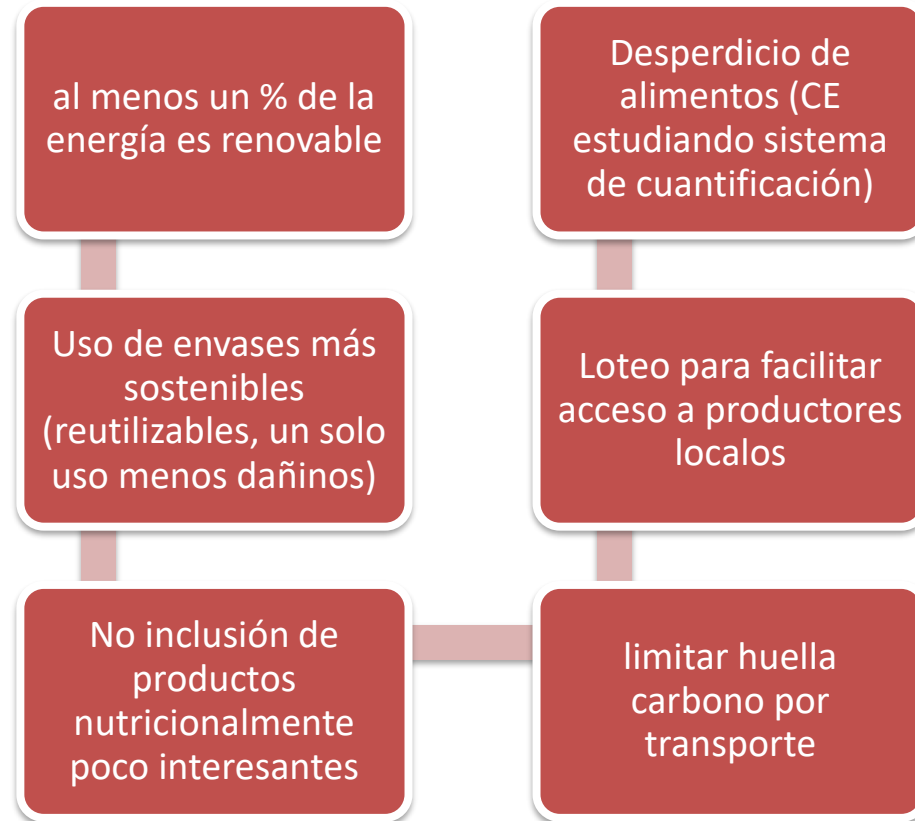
al menos un % de la energía es renovable

Uso de envases más sostenibles (reutilizables, un solo uso menos dañinos)

No inclusión de productos nutricionalmente poco interesantes

limitar huella carbono por transporte

Loteo para facilitar acceso a productores localos

Desperdicio de alimentos (CE estudiando sistema de cuantificación)